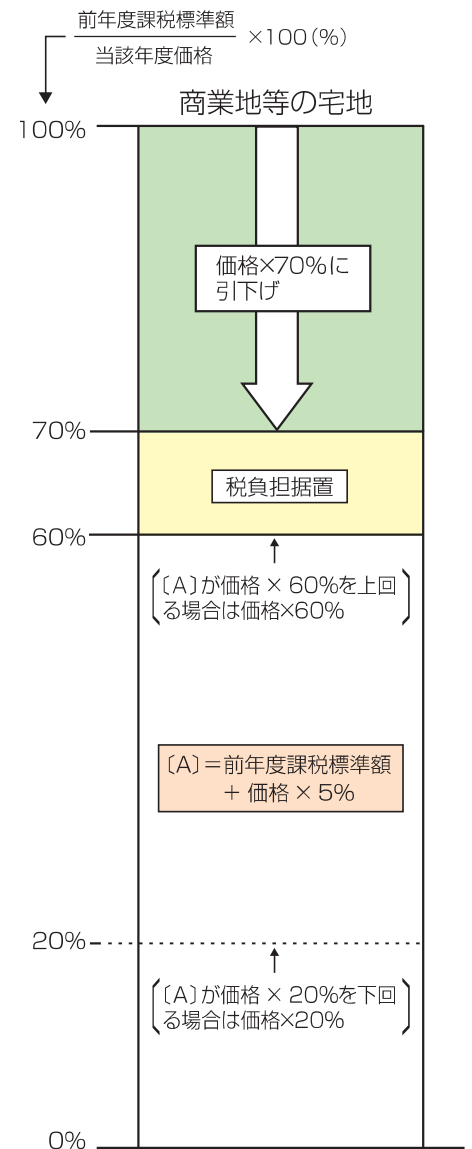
$\frac{前年度課税標準額}{当該年度価格}$ ×100（%）

商業地等の宅地

100%

価格×70%に引下げ

70%

税負担据置

60%

〔A〕が価格 × 60%を上回る場合は価格×60%

〔A〕＝前年度課税標準額 ＋ 価格 × 5%

20%

〔A〕が価格 × 20%を下回る場合は価格×20%

0%